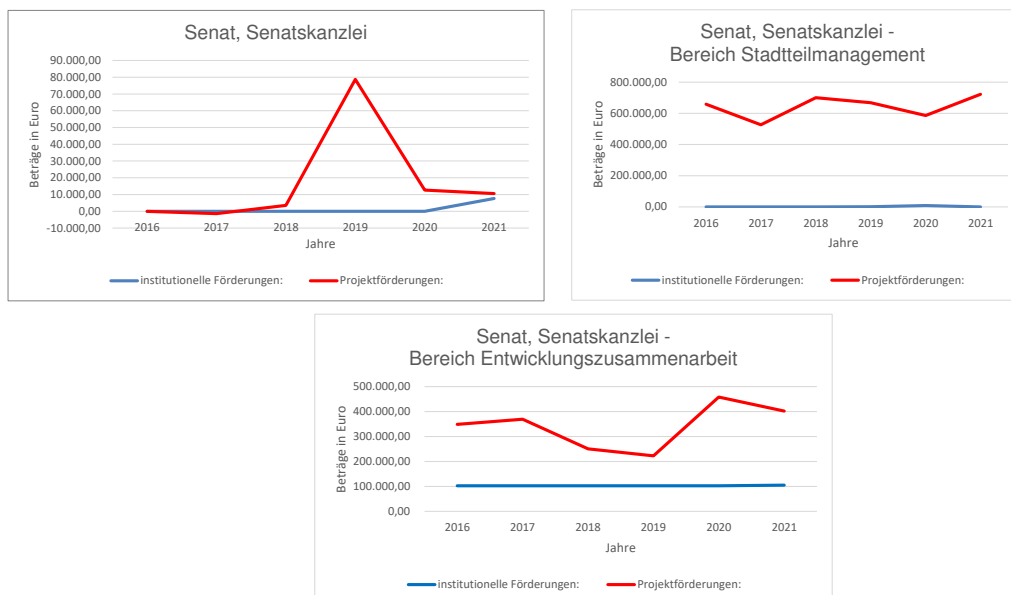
Senat, Senatskanzlei

Beträge in Euro

90.000,00
80.000,00
70.000,00
60.000,00
50.000,00
40.000,00
30.000,00
20.000,00
10.000,00
0,00
-10.000,00

2016 2017 2018 2019 2020 2021

Jahre

institutionelle Förderungen: Projektförderungen:

Senat, Senatskanzlei - Bereich Stadtteilmanagement

Beträge in Euro

800.000,00
600.000,00
400.000,00
200.000,00
0,00

2016 2017 2018 2019 2020 2021

Jahre

institutionelle Förderungen: Projektförderungen:

Senat, Senatskanzlei - Bereich Entwicklungszusammenarbeit

Beträge in Euro

500.000,00
400.000,00
300.000,00
200.000,00
100.000,00
0,00

2016 2017 2018 2019 2020 2021

Jahre

institutionelle Förderungen: Projektförderungen: